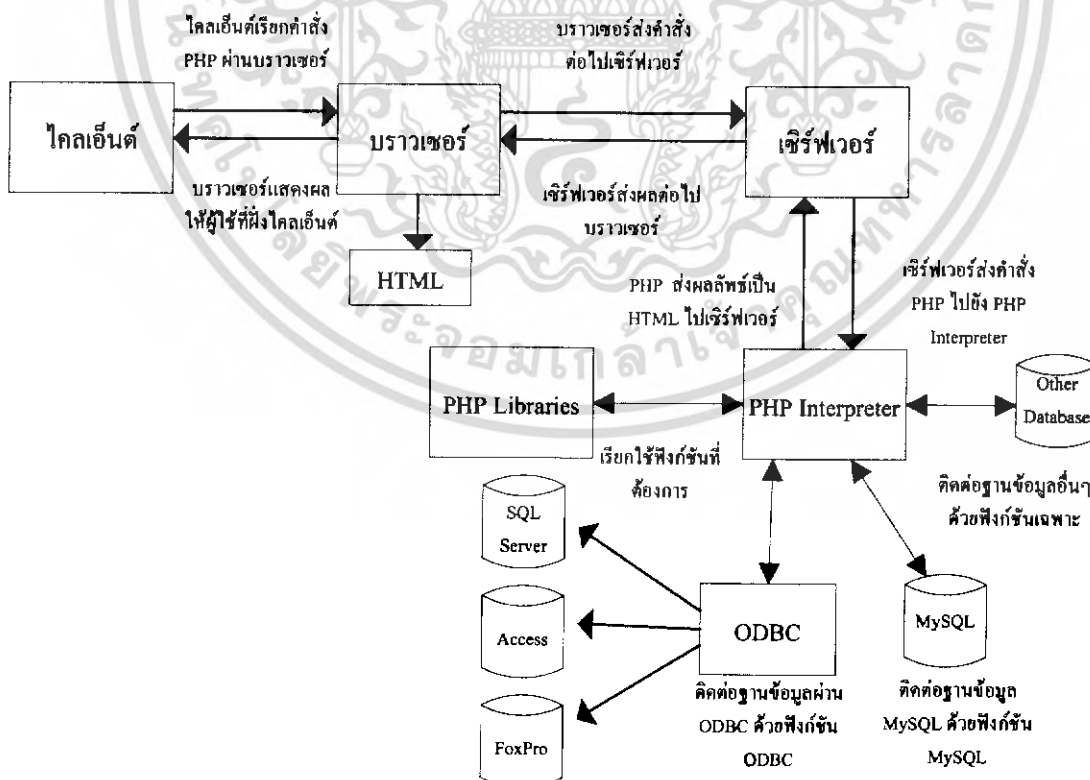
ไคลเอ็นต์เรียกคำสั่ง PHP ผ่านบราวเซอร์

บราวเซอร์ส่งคำสั่งต่อไปเซิร์ฟเวอร์

ไคลเอ็นต์

บราวเซอร์

เซิร์ฟเวอร์

บราวเซอร์แสดงผลให้ผู้ใช้ที่ฝั่งไคลเอ็นต์

เซิร์ฟเวอร์ส่งผลต่อไปบราวเซอร์

HTML

PHP ส่งผลลัพธ์เป็น HTML ไปเซิร์ฟเวอร์

เซิร์ฟเวอร์ส่งคำสั่ง PHP ไปยัง PHP Interpreter

PHP Libraries

PHP Interpreter

Other Database

เรียกใช้ฟังก์ชันที่ต้องการ

ติดต่อฐานข้อมูลอื่นๆ ด้วยฟังก์ชันเฉพาะ

SQL Server

Access

FoxPro

ODBC

MySQL

ติดต่อฐานข้อมูลผ่าน ODBC ด้วยฟังก์ชัน ODBC

ติดต่อฐานข้อมูล MySQL ด้วยฟังก์ชัน MySQL